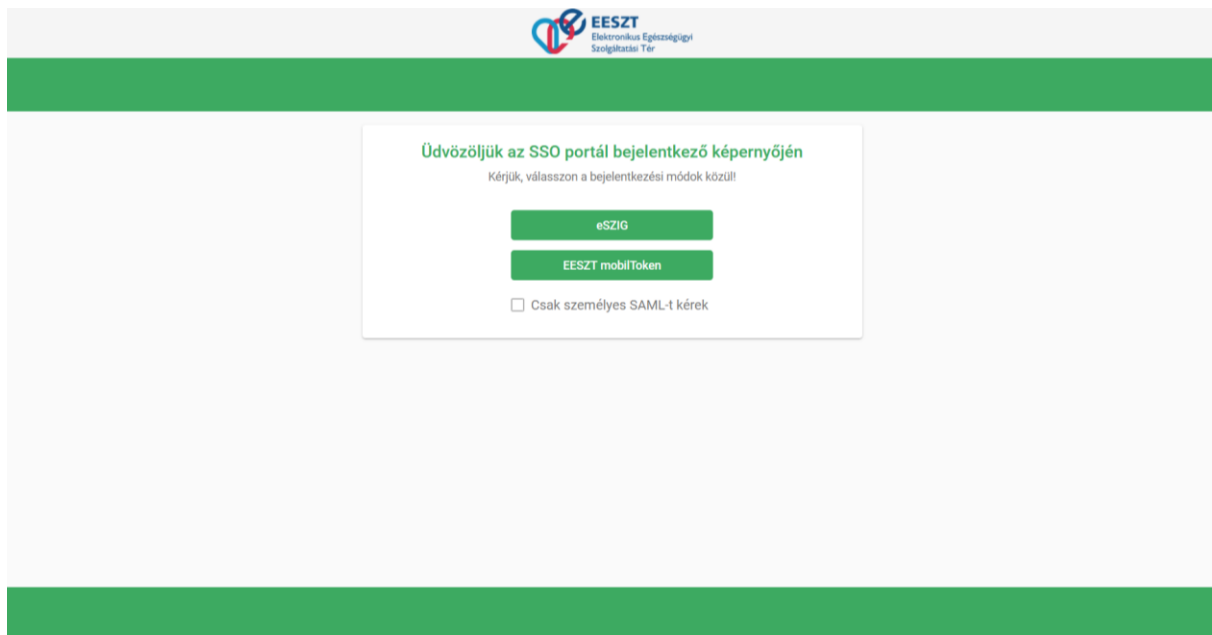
EESZT
Elektronikus Egészségügyi Szolgáltatási Tér

Üdvözöljük az SSO portál bejelentkező képernyőjén

Kérjük, válasszon a bejelentkezési módok közül!

eSZIG

EESZT mobilToken

Csak személyes SAML-t kérek